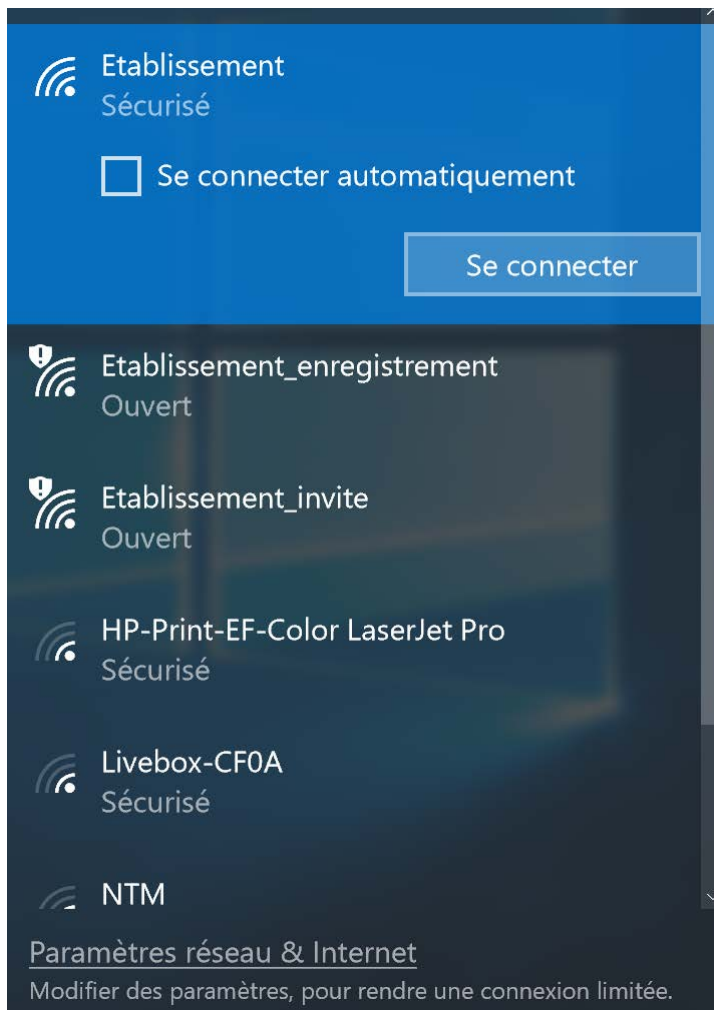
Etablissement
Sécurisé

Se connecter automatiquement

Se connecter

Etablissement_enregistrement
Ouvert

Etablissement_invite
Ouvert

HP-Print-EF-Color LaserJet Pro
Sécurisé

Livebox-CF0A
Sécurisé

NTM

Paramètres réseau & Internet
Modifier des paramètres, pour rendre une connexion limitée.